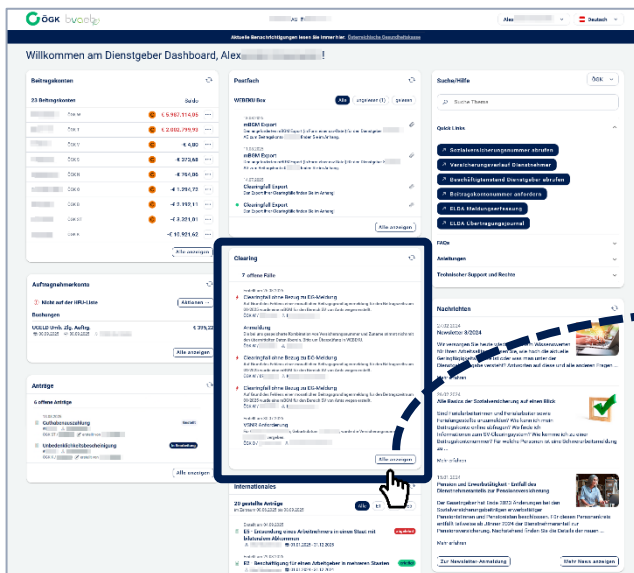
ÖGK bvaeb

Alle Deutsch

Aktuelle Benachrichtigungen lesen Sie immer hier: Österreichische Gesundheitskasse

Willkommen am Dienstgeber Dashboard, Alex

Beitragskonten

23 Beitragskonten

Saldo

ÖGK-K € 5.962.114,05

ÖGK-K € 2.088.799,95

ÖGK-K € 4,80

ÖGK-K € 372,68

ÖGK-K € 1.296,72

ÖGK-K € 2.392,12

ÖGK-K € 3.221,01

ÖGK-K € 12.921,62

Alle anzeigen

Aufnahmekonto

Nicht auf der HFU-Liste

Aktionen

Buchungen

UGELD Urlb. Zg. Aufg. € 771,22

Alle anzeigen

Anträge

6 offene Anträge

Gutschreibung

Unbedenklichkeitsbescheinigung

Alle anzeigen

Postfach

WEBEKU Box

Alle Ungelesen (1) Gelesen

mBGM Export

mBGM Export

Clearingfall Export

Clearingfall Export

Alle anzeigen

Clearing

7 offene Fälle

Dienstnehmer ohne Bezug zu EG-Meldung

Anmeldung

Clearingfall ohne Bezug zu EG-Meldung

Clearingfall ohne Bezug zu EG-Meldung

VSNR Anforderung

Alle anzeigen

Internationales

23 gestellte Anträge

Alle

E5 - Entsendung eines Arbeitnehmers in einem Staat mit bilateralem Abkommen

E7 - Beschäftigung für einen Arbeitgeber in mehreren Staaten

Suche/Hilfe

ÖGK

Suche Thema

Quick Links

Sozialversicherungsnummer abrufen

Versicherungsverlauf Dienstnehmer

Beschäftigtenstand Dienstgeber abrufen

Beitragskontonummer anfordern

ELDA Meldungserfassung

ELDA Übertragungsjournal

FAQs

Anleitungen

Technischer Support und Kosten

Nachrichten

Newsletter 8/2024

Alle Basics der Sozialversicherung auf einen Blick

Mehr erfahren

Pension und Erwerbstätigkeit - Entfall des Dienstnehmeranteils zur Pensionsversicherung

Mehr erfahren

Zur Newsletter Anmeldung

Mehr News anzeigen